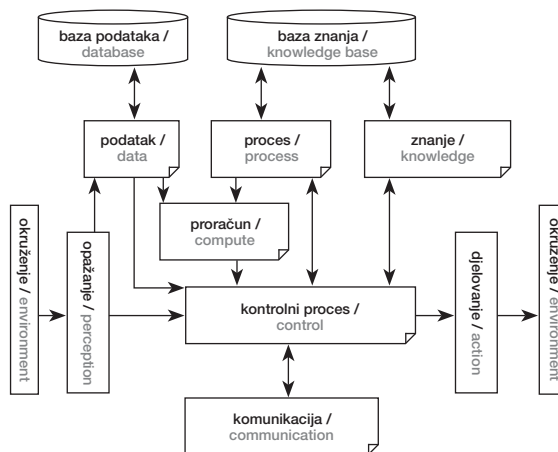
baza podataka / database

baza znanja / knowledge base

podatak / data

proces / process

znanje / knowledge

proračun / compute

okruženje / environment

opažanje / perception

kontrolni proces / control

djelovanje / action

okruženje / environment

komunikacija / communication